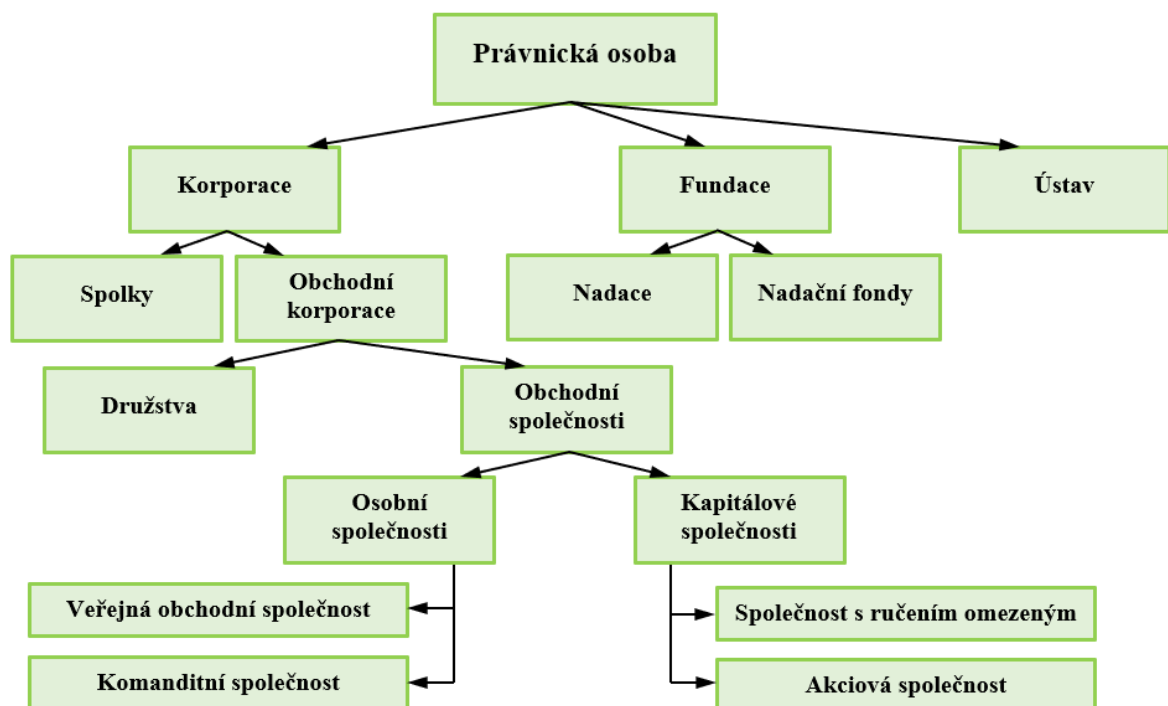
Právnická osoba

Korporace

Fundace

Ústav

Spolky

Obchodní korporace

Nadace

Nadační fondy

Družstva

Obchodní společnosti

Osobní společnosti

Kapitálové společnosti

Veřejná obchodní společnost

Komanditní společnost

Společnost s ručením omezeným

Akciová společnost